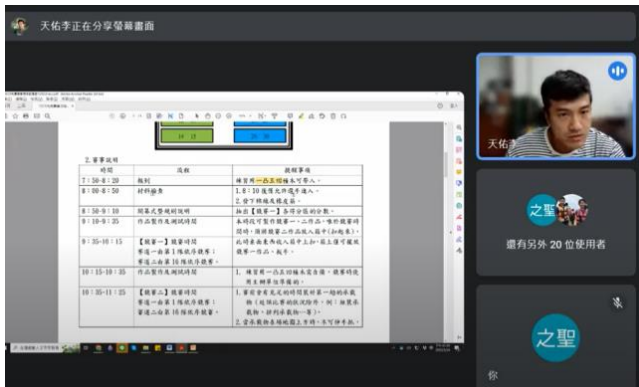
天佑李正在分享螢幕畫面

天佑

之聖

還有另外 20 位使用者

之聖

你

14 15

20 30

2. 賽事說明

| 時間 | 流程 | 說明事項 |
|---|---|---|
| 7:50-8:20 | 報到 | 隊員用一凸五座位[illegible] |
| 8:00-8:50 | 材料檢查 | 1.8:30後陸生停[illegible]<br>2.發下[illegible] |
| 8:50-9:10 | 競賽式暨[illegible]說明 | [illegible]【競賽一】各項分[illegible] |
| 9:10-9:25 | 作品製作及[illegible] | 本時段可製作競賽一、二作品。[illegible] |
| 9:35-10:15 | 【競賽一】競賽時間<br>賽道一由第1隊依序競賽<br>賽道二由第16隊依序競賽 | 此時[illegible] |
| 10:15-10:35 | 作品製作及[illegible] | 1.隊員用一凸五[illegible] |
| 10:35-11:25 | 【競賽二】競賽時間<br>賽道一由第1隊依序競賽<br>賽道二由第16隊依序競賽 | 1.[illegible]<br>2.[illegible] |